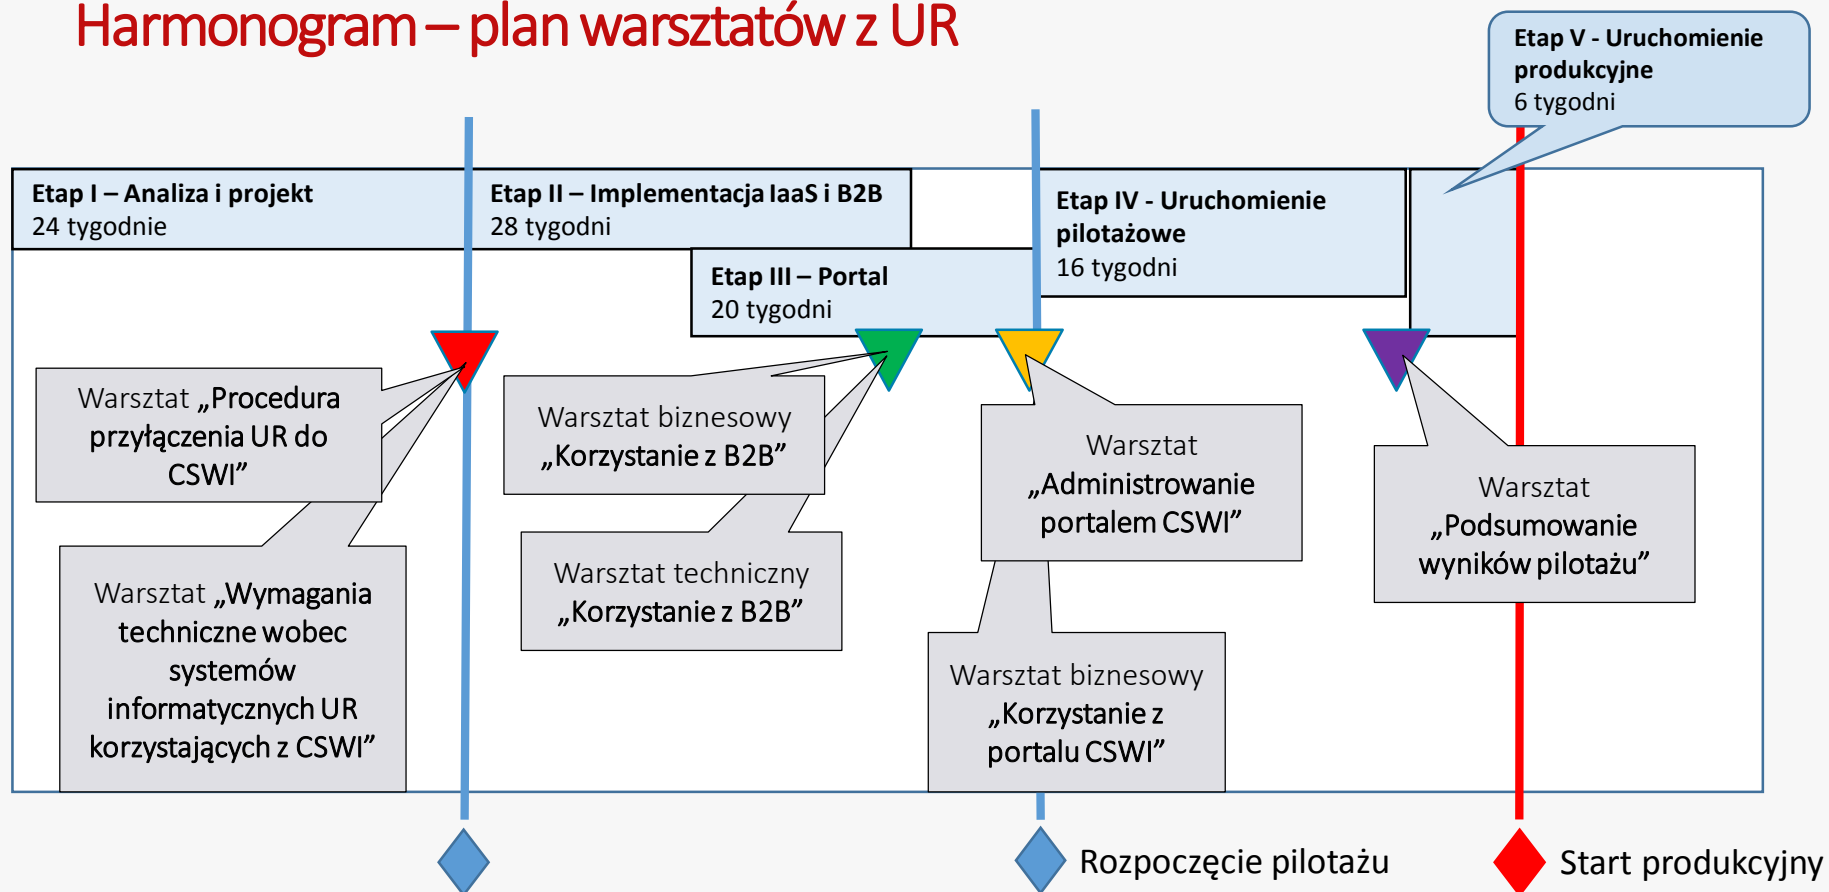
Harmonogram – plan warsztatów z UR

Etap V - Uruchomienie produkcyjne
6 tygodni

Etap I – Analiza i projekt
24 tygodnie

Etap II – Implementacja IaaS i B2B
28 tygodni

Etap III – Portal
20 tygodni

Etap IV - Uruchomienie pilotażowe
16 tygodni

Warsztat „Procedura przyłączenia UR do CSWI”

Warsztat „Wymagania techniczne wobec systemów informatycznych UR korzystających z CSWI”

Warsztat biznesowy „Korzystanie z B2B”

Warsztat techniczny „Korzystanie z B2B”

Warsztat „Administrowanie portalem CSWI”

Warsztat biznesowy „Korzystanie z portalu CSWI”

Warsztat „Podsumowanie wyników pilotażu”

Rozpoczęcie pilotażu

Start produkcyjny